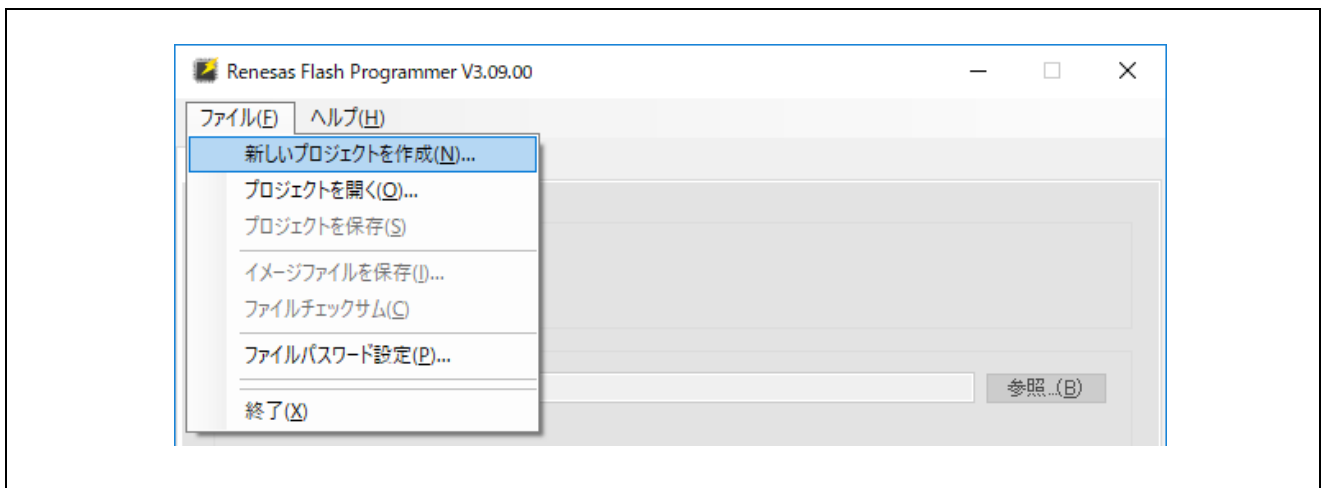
Renesas Flash Programmer V3.09.00

ファイル(F) ヘルプ(H)

新しいプロジェクトを作成(N)...
プロジェクトを開く(O)...
プロジェクトを保存(S)
イメージファイルを保存(I)...
ファイルチェックサム(C)
ファイルパスワード設定(P)...
終了(X)

参照...(B)